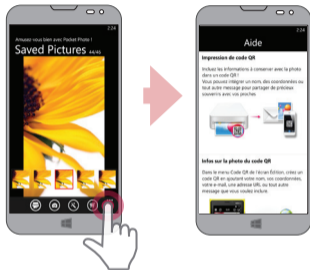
2:24
Amusez-vous bien avec Pocket Photo !
Saved Pictures 44/45

2:24
Aide
Impression de code QR
Incluez les informations à conserver avec la photo dans un code QR !
Vous pouvez intégrer un nom, des coordonnées ou tout autre message pour partager de précieux souvenirs avec vos proches.
Infos sur la photo du code QR
Dans le menu Code QR de l'écran Édition, créez un code QR en ajoutant votre nom, vos coordonnées, votre e-mail, une adresse URL ou tout autre message que vous voulez inclure.